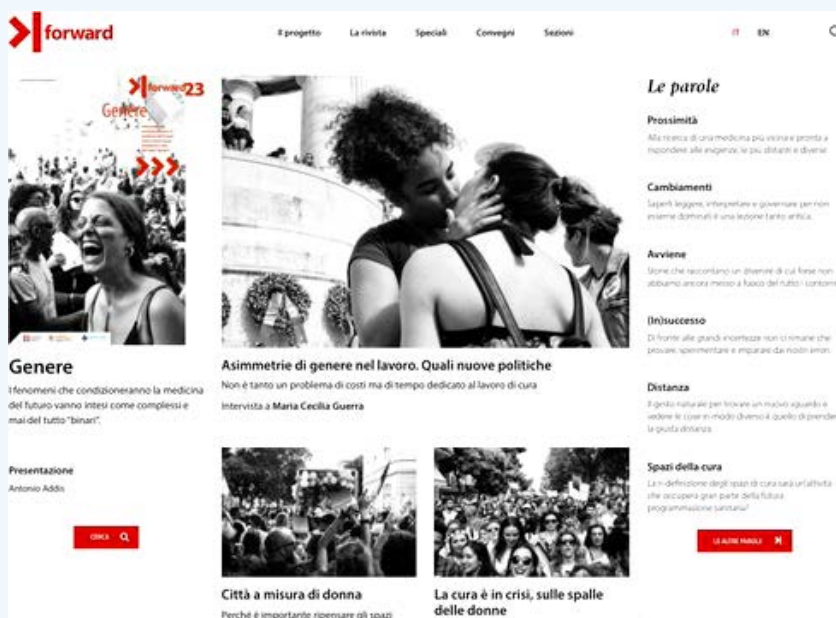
forward

Il progetto La rivista Speciali Convegni Sezioni IT EN

forward 23
Genere

Genere

I fenomeni che condizioneranno la medicina del futuro vanno intesi come complessi e mai del tutto "binari".

Presentazione
Antonio Addis

CERCA

Asimmetrie di genere nel lavoro. Quali nuove politiche

Non è tanto un problema di costi ma di tempo dedicato al lavoro di cura

Intervista a Maria Cecilia Guerra

Città a misura di donna

Perché è importante ripensare gli spazi

La cura è in crisi, sulle spalle delle donne

Le parole

Prossimità
Alla ricerca di una medicina più vicina e pronta a rispondere alle esigenze, le più distanti e diverse

Cambiamenti
Saperli leggere, interpretare e governare per non esserne dominati è una lezione tanto antica

Avviene
Storie che raccontano un divenire di cui forse non abbiamo ancora messo a fuoco del tutto i contorni

(In)successo
Di fronte alle grandi incertezze non ci rimane che provare, sperimentare e imparare dai nostri errori

Distanza
Il gesto naturale per trovare un nuovo sguardo e vedere le cose in modo diverso è quello di prendere la giusta distanza

Spazi della cura
La ri-definizione degli spazi di cura sarà un'attività che occuperà gran parte della futura programmazione sanitaria?

LE ALTRE PAROLE